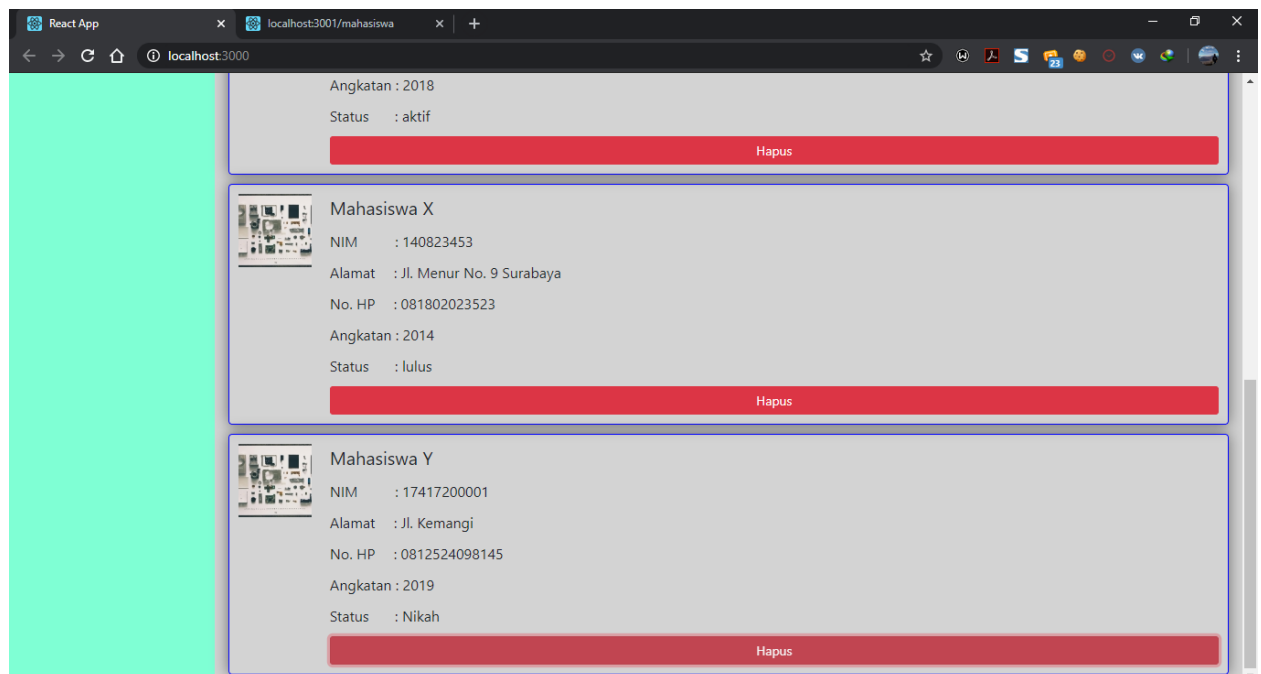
React App
localhost:3001/mahasiswa
localhost:3000

Angkatan : 2018
Status : aktif
Hapus

Mahasiswa X
NIM : 140823453
Alamat : Jl. Menur No. 9 Surabaya
No. HP : 081802023523
Angkatan : 2014
Status : lulus
Hapus

Mahasiswa Y
NIM : 17417200001
Alamat : Jl. Kemangi
No. HP : 0812524098145
Angkatan : 2019
Status : Nikah
Hapus